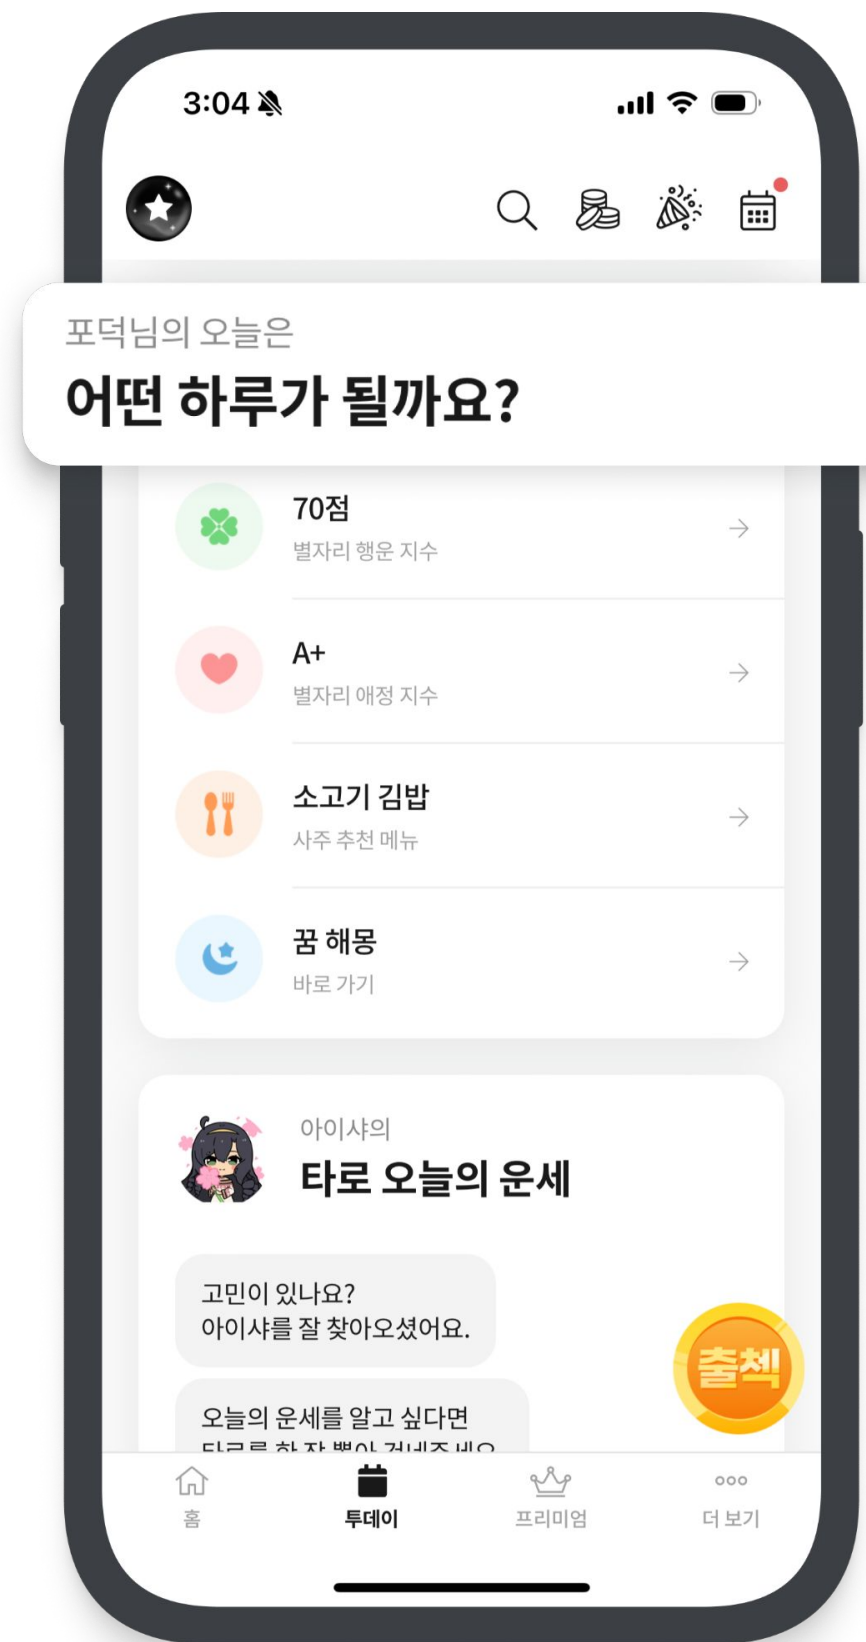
3:04

포덕님의 오늘은
어떤 하루가 될까요?

70점
별자리 행운 지수

A+
별자리 애정 지수

소고기 김밥
사주 추천 메뉴

꿈 해몽
바로 가기

아이샤의
타로 오늘의 운세

고민이 있나요?
아이샤를 잘 찾아오셨어요.

오늘의 운세를 알고 싶다면
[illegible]

출첵

홈
투데이
프리미엄
더 보기